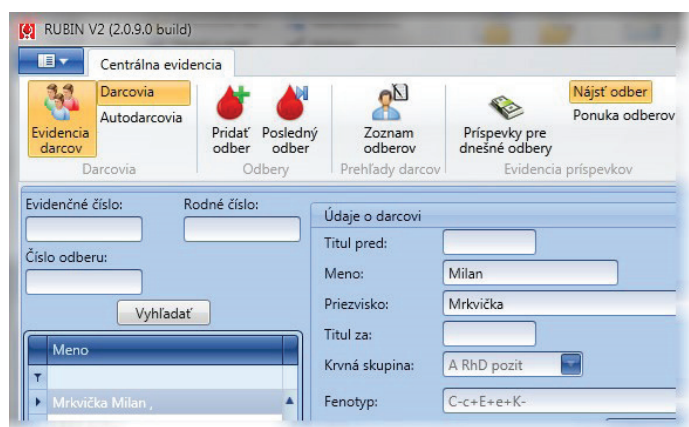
RUBIN V2 (2.0.9.0 build)

Centrálna evidencia

Evidencia darcov
Darcovia
Autodarcovia
Darcovia

Pridať odber
Posledný odber
Odbery

Zoznam odberov
Prehľady darcov

Príspevky pre dnešné odbery
Evidencia príspevkov

Nájsť odber
Ponuka odberov

Evidenčné číslo:
Rodné číslo:
Číslo odberu:
Vyhľadať

Meno
Mrkvička Milan ,

Údaje o darcovi
Titul pred:
Meno: Milan
Priezvisko: Mrkvička
Titul za:
Krvná skupina: A RhD pozit
Fenotyp: C-c+E+e+K-